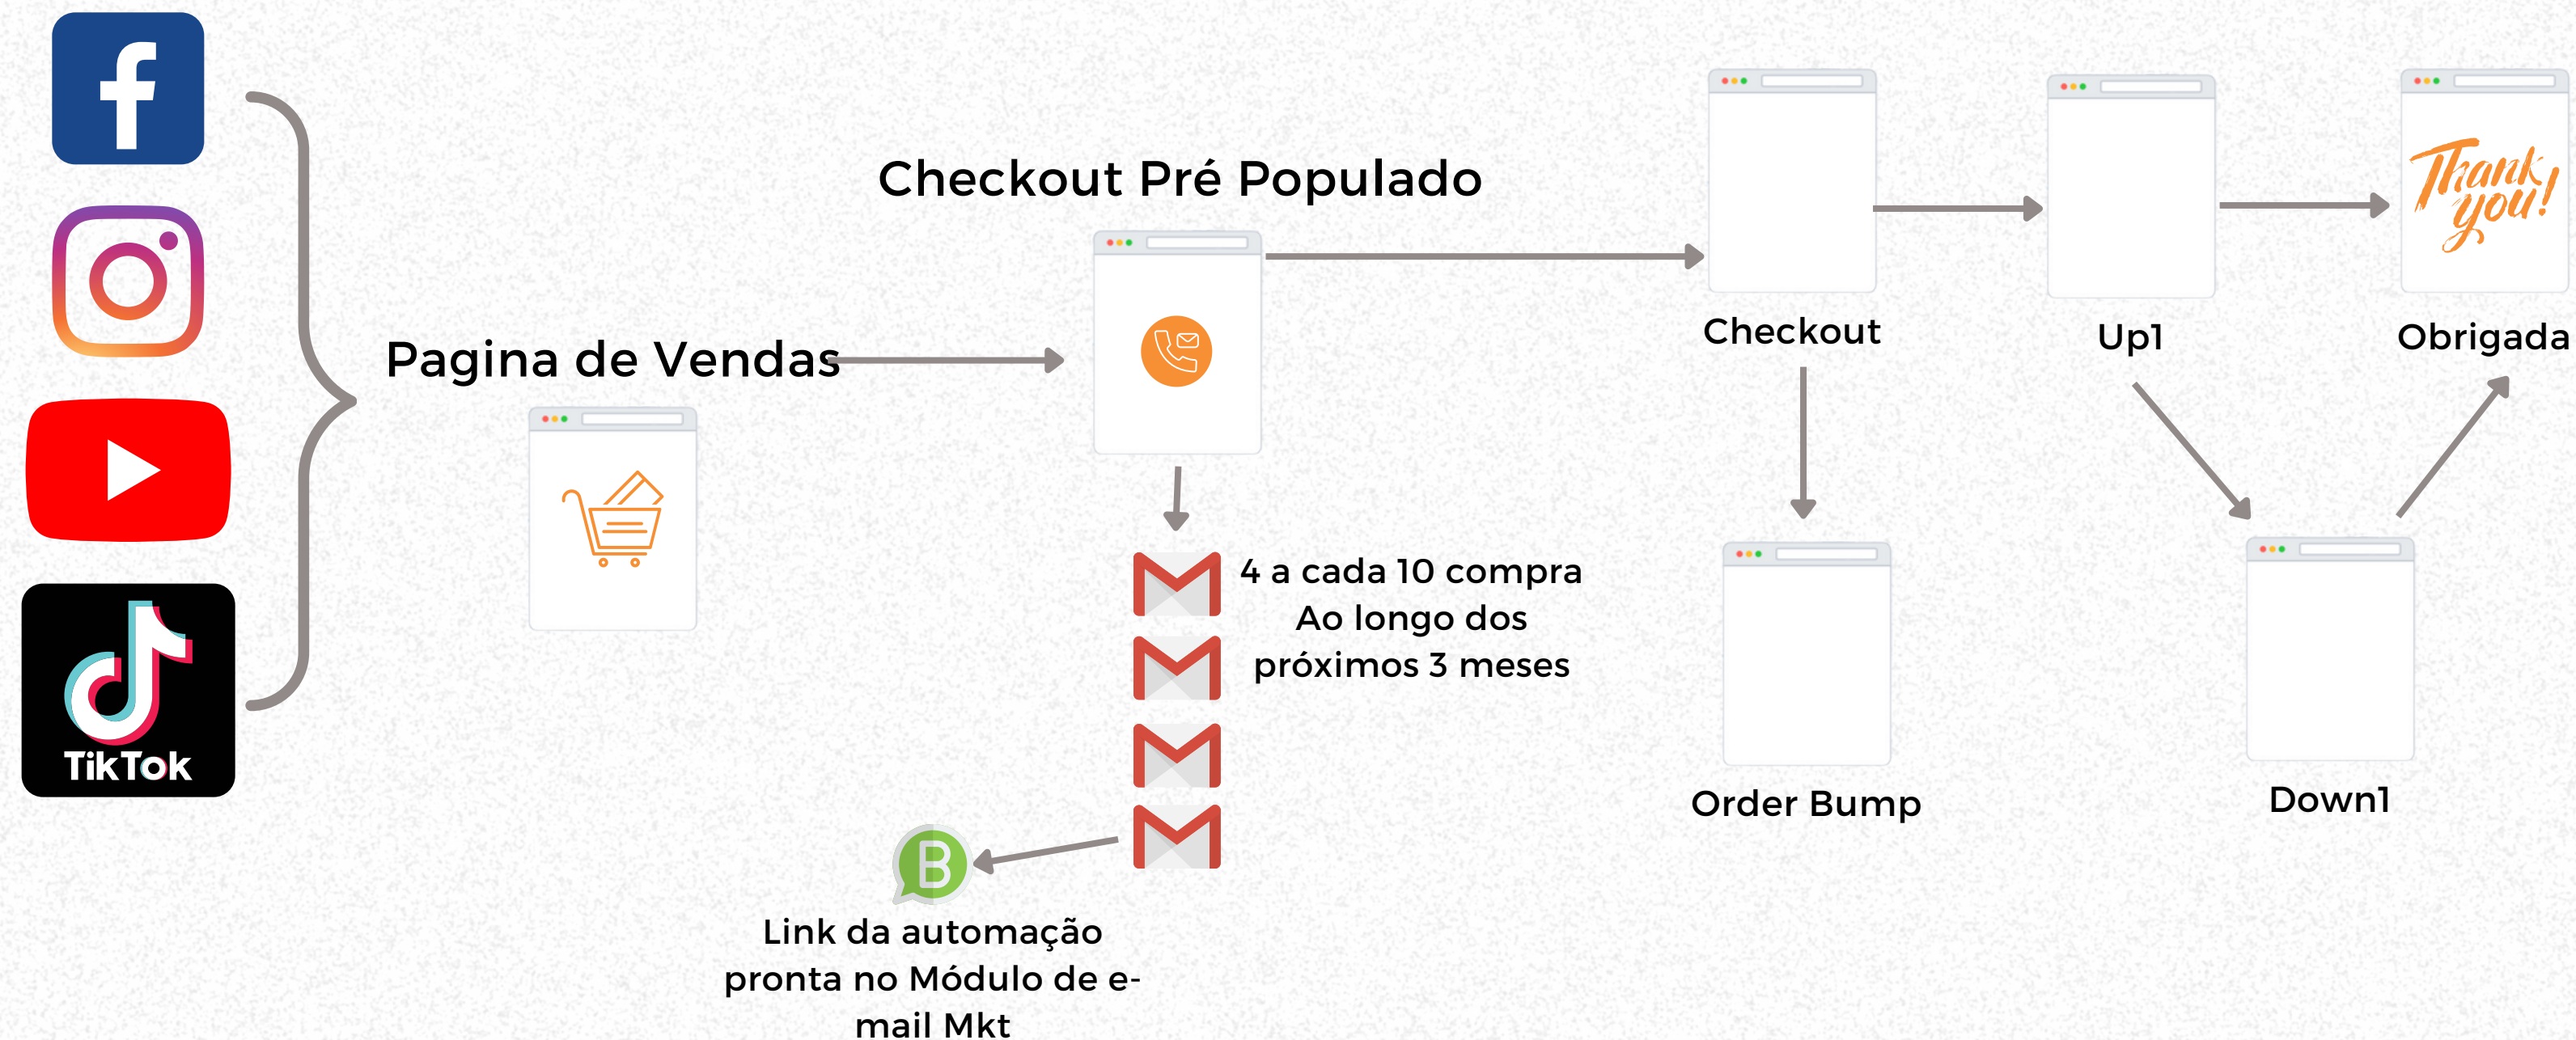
TikTok

Checkout Pré Populado

Pagina de Vendas

Checkout

Up1

Thank you!

Obrigada

4 a cada 10 compra
Ao longo dos
próximos 3 meses

Order Bump

Down1

Link da automação pronta no Módulo de e-mail Mkt